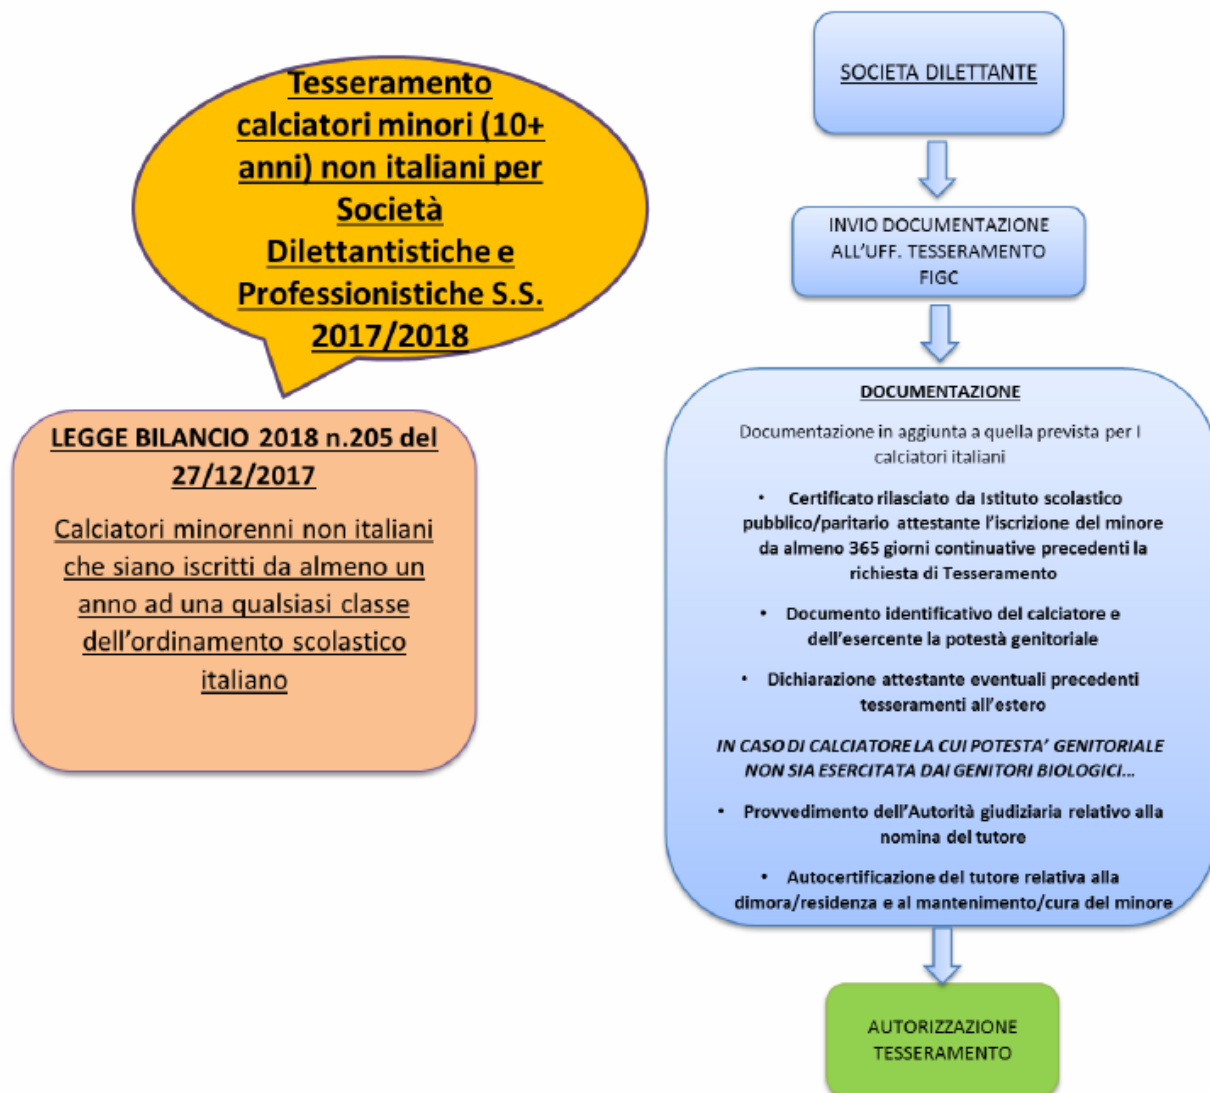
Tesseramento calciatori minori (10+ anni) non italiani per Società Dilettantistiche e Professionistiche S.S. 2017/2018

LEGGE BILANCIO 2018 n.205 del 27/12/2017

Calciatori minorenni non italiani che siano iscritti da almeno un anno ad una qualsiasi classe dell'ordinamento scolastico italiano

SOCIETA DILETTANTE

INVIO DOCUMENTAZIONE ALL'UFF. TESSERAMENTO FIGC

DOCUMENTAZIONE

Documentazione in aggiunta a quella prevista per i calciatori italiani

• Certificato rilasciato da Istituto scolastico pubblico/paritario attestante l'iscrizione del minore da almeno 365 giorni continuative precedenti la richiesta di Tesseramento

• Documento identificativo del calciatore e dell'esercente la potestà genitoriale

• Dichiarazione attestante eventuali precedenti tesseramenti all'estero

IN CASO DI CALCIATORE LA CUI POTESTA' GENITORIALE NON SIA ESERCITATA DAI GENITORI BIOLOGICI...

• Provvedimento dell'Autorità giudiziaria relativo alla nomina del tutore

• Autocertificazione del tutore relativa alla dimora/residenza e al mantenimento/cura del minore

AUTORIZZAZIONE TESSERAMENTO